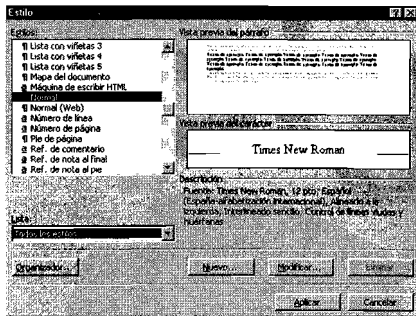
Estilo

Estilos:

¶ Lista con viñetas 3
¶ Lista con viñetas 4
¶ Lista con viñetas 5
¶ Mapa del documento
¶ Máquina de escribir HTML
¶ Normal
¶ Normal (Web)
a Número de línea
a Número de página
¶ Pie de página
a Ref. de comentario
a Ref. de nota al final
a Ref. de nota al pie

Vista previa del párrafo

Vista previa del carácter

Times New Roman

Descripción
Fuente: Times New Roman, 12 pto, Español (España-alfabetización internacional), Alineación a la izquierda, Interlineado sencillo, Control de líneas viudas y huérfanas

Lista:
Todos los estilos

Organizador...
Nuevo...
Modificar...
Eliminar
Aplicar
Cancelar